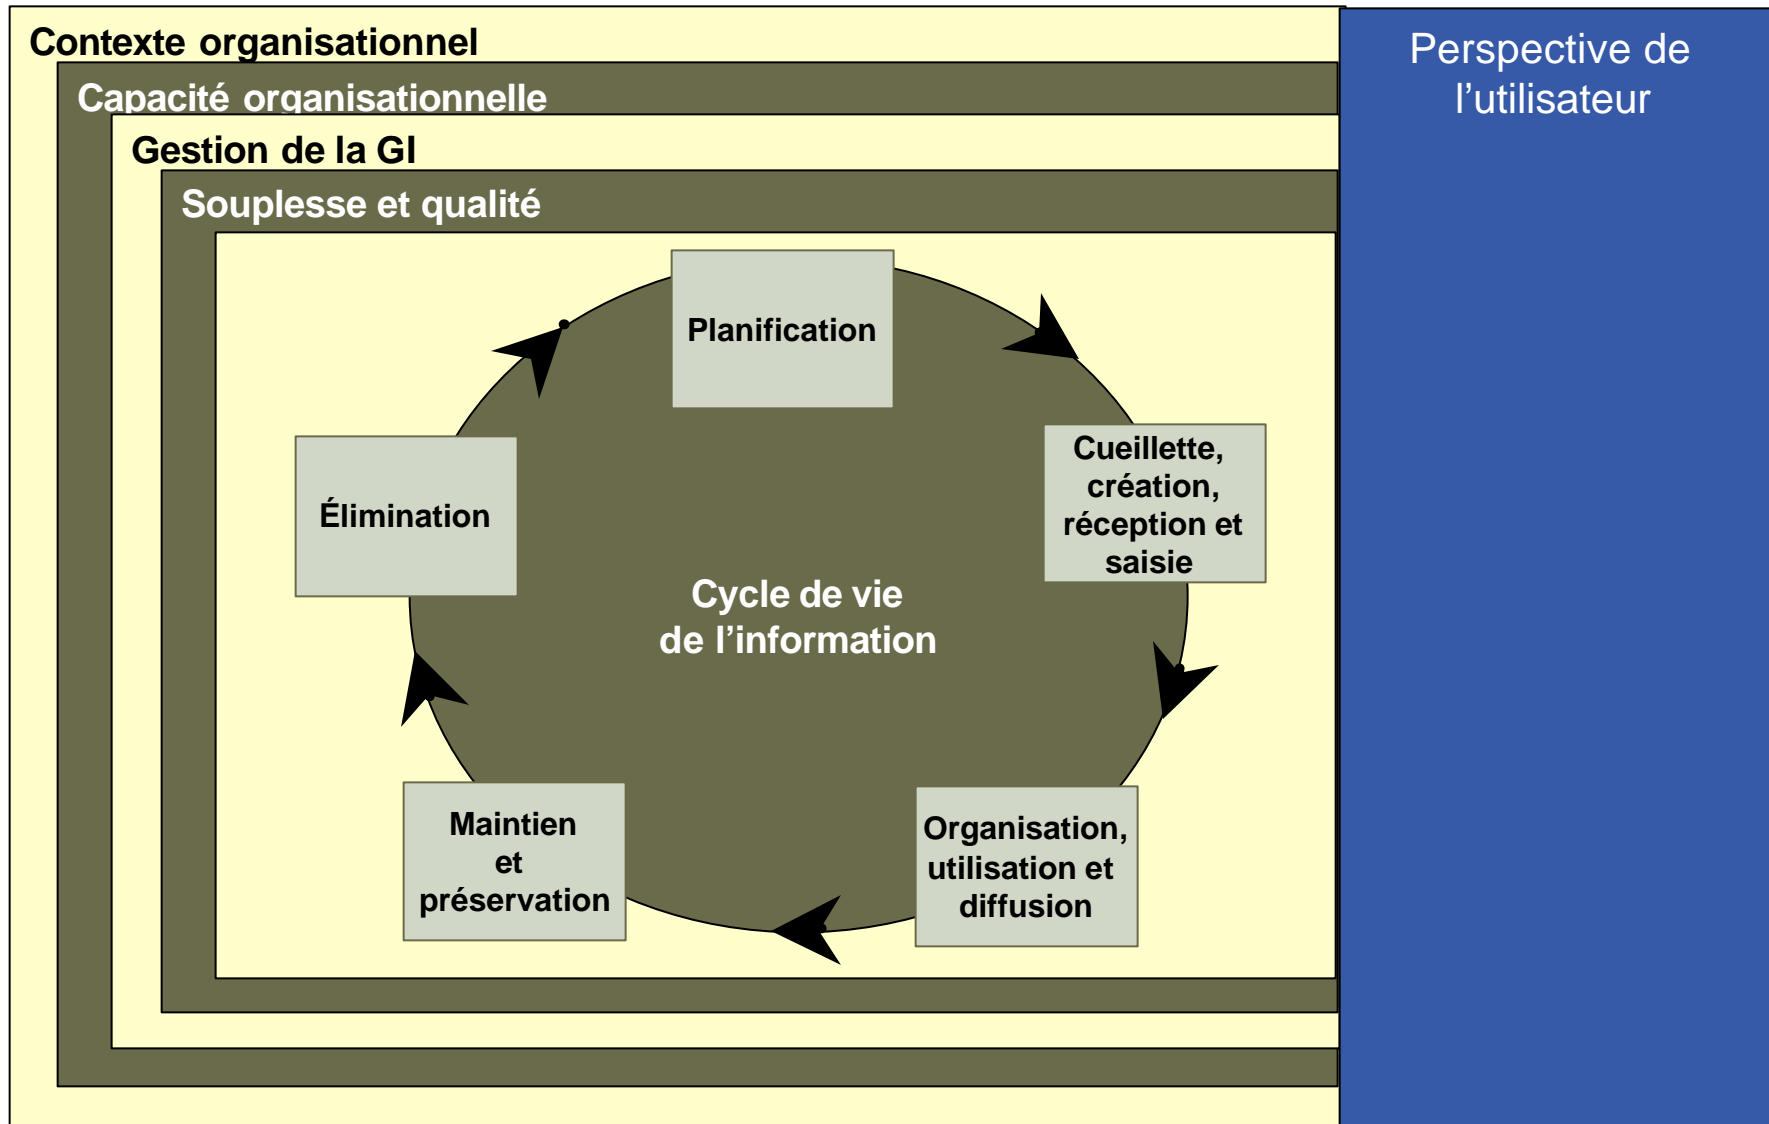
Contexte organisationnel

Capacité organisationnelle

Gestion de la GI

Souplesse et qualité

Planification

Cueillette, création, réception et saisie

Organisation, utilisation et diffusion

Maintien et préservation

Élimination

Cycle de vie de l’information

Perspective de l’utilisateur